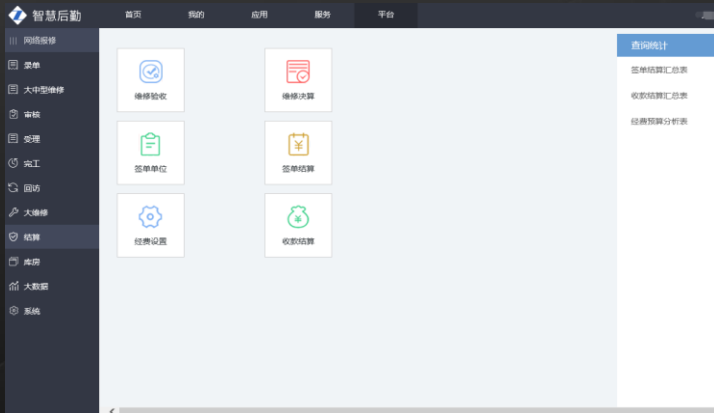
智慧后勤

首页 我的 应用 服务 平台

网络报修
录单
大中型维修
审核
受理
完工
回访
大维修
结算
库房
大数据
系统

维修验收
维修决算
签单单位
签单结算
经费设置
收款结算

查询统计
签单结算汇总表
收款结算汇总表
经费预算分析表